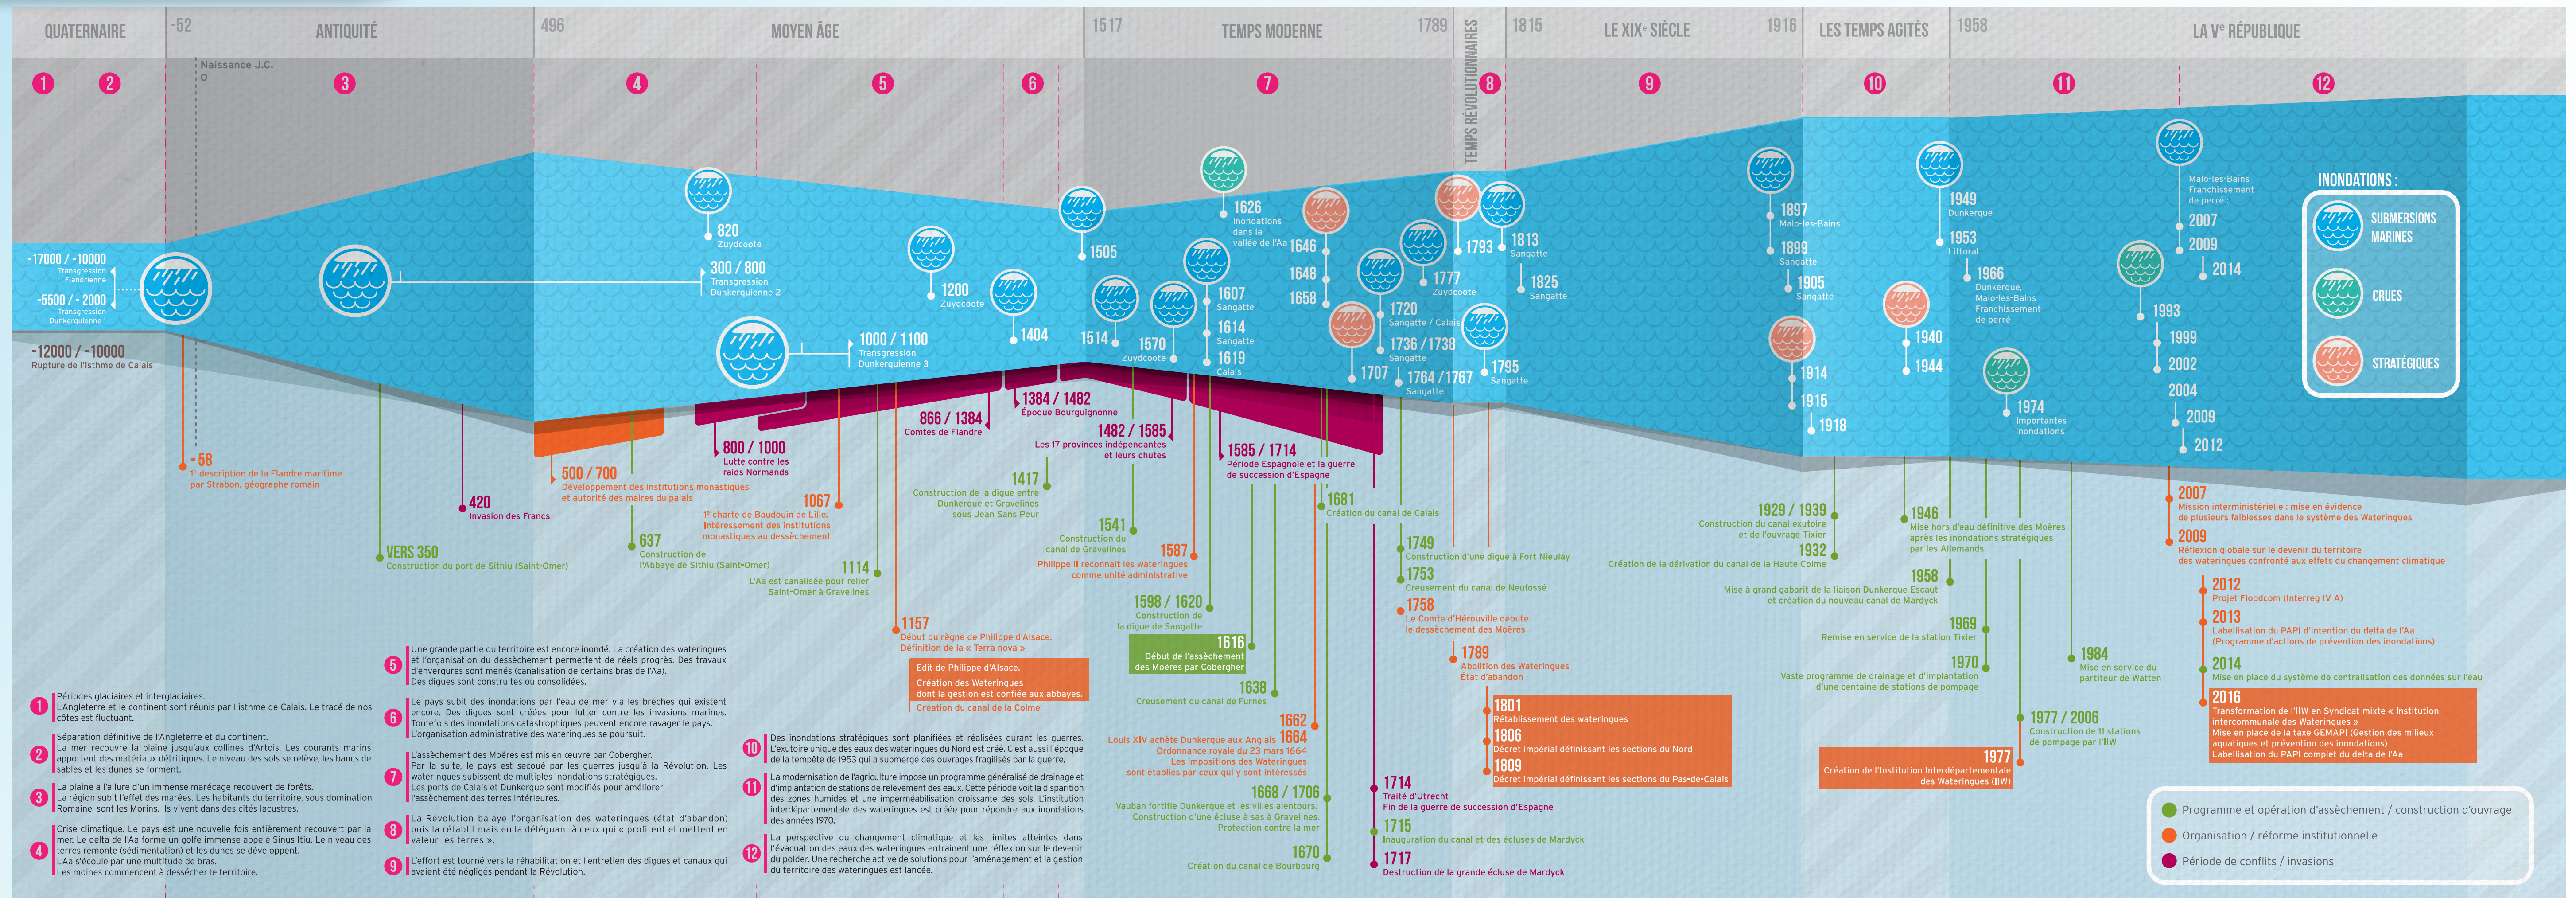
QUATERNAIRE -52 ANTIQUITÉ 496 MOYEN ÂGE 1517 TEMPS MODERNE 1789 TEMPS RÉVOLUTIONNAIRES 1815 LE XIXe SIÈCLE 1916 LES TEMPS AGITÉS 1958 LA Ve RÉPUBLIQUE

Naissance J.C. 0

1 2 3 4 5 6 7 8 9 10 11 12

-17000 / -10000 Transgression Flandrienne
-5500 / -2000 Transgression Dunkerquienne 1
-12000 / -10000 Rupture de l'isthme de Calais

820 Zuydcoote
300 / 800 Transgression Dunkerquienne 2
1200 Zuydcoote
1000 / 1100 Transgression Dunkerquienne 3
1404
1505
1514
1570 Zuydcoote
1626 Inondations dans la vallée de l'Aa
1607 Sangatte
1614 Sangatte
1619 Calais
1646
1648
1658
1707
1720 Sangatte / Calais
1736 / 1738 Sangatte
1764 / 1767 Sangatte
1777 Zuydcoote
1793
1813 Sangatte
1825 Sangatte
1795 Sangatte
1897 Malo-les-Bains
1899 Sangatte
1905 Sangatte
1914
1915
1918
1949 Dunkerque
1953 Littoral
1966 Dunkerque, Malo-les-Bains Franchissement de perré
1940
1944
1974 Importantes inondations
Malo-les-Bains Franchissement de perré :
2007
2009
2014
1993
1999
2002
2004
2009
2012

INONDATIONS :
SUBMERSIONS MARINES
CRUES
STRATÉGIQUES

-58 1re description de la Flandre maritime par Strabon, géographe romain
420 Invasion des Francs
VERS 350 Construction du port de Sithiu (Saint-Omer)
500 / 700 Développement des institutions monastiques et autorité des maires du palais
637 Construction de l'Abbaye de Sithiu (Saint-Omer)
800 / 1000 Lutte contre les raids Normands
1067 1re charte de Baudouin de Lille. Intéressement des institutions monastiques au dessèchement
1114 L'Aa est canalisée pour relier Saint-Omer à Gravelines
866 / 1384 Comtes de Flandre
1384 / 1482 Époque Bourguignonne
1157 Début du règne de Philippe d'Alsace. Définition de la « Terra nova »
Edit de Philippe d'Alsace. Création des Wateringues dont la gestion est confiée aux abbayes. Création du canal de la Colme
1417 Construction de la digue entre Dunkerque et Gravelines sous Jean Sans Peur
1482 / 1585 Les 17 provinces indépendantes et leurs chutes
1541 Construction du canal de Gravelines
1587 Philippe II reconnaît les wateringues comme unité administrative
1598 / 1620 Construction de la digue de Sangatte
1616 Début de l'assèchement des Moëres par Cobergher
1638 Creusement du canal de Furnes
1585 / 1714 Période Espagnole et la guerre de succession d'Espagne
1662
1664 Louis XIV achète Dunkerque aux Anglais Ordonnance royale du 23 mars 1664 Les impositions des Wateringues sont établies par cause qui y sont intéressés
1668 / 1706 Vauban fortifie Dunkerque et les villes alentours. Construction d'une écluse à sas à Gravelines. Protection contre la mer
1670 Création du canal de Bourbourg
1681 Création du canal de Calais
1714 Traité d'Utrecht Fin de la guerre de succession d'Espagne
1715 Inauguration du canal et des écluses de Mardyck
1717 Destruction de la grande écluse de Mardyck
1749 Construction d'une digue à Fort Nieulay
1753 Creusement du canal de Neufossé
1758 Le Comte d'Hérouville débute le dessèchement des Moëres
1789 Abolition des Wateringues État d'abandon
1801 Rétablissement des wateringues
1806 Décret impérial définissant les sections du Nord
1809 Décret impérial définissant les sections du Pas-de-Calais
1929 / 1939 Construction du canal exutoire et de l'ouvrage Tixier
1932 Création de la dérivation du canal de la Haute Colme
1946 Mise hors d'eau définitive des Moëres après les inondations stratégiques par les Allemands
1958 Mise à grand gabarit de la liaison Dunkerque Escaut et création du nouveau canal de Mardyck
1969 Remise en service de la station Tixier
1970 Vaste programme de drainage et d'implantation d'une centaine de stations de pompage
1977 / 2006 Construction de 11 stations de pompage par l'IIW
1977 Création de l'Institution Interdépartementale des Wateringues (IIW)
1984 Mise en service du partiteur de Watten
2007 Mission interministérielle : mise en évidence de plusieurs faiblesses dans le système des Wateringues
2009 Réflexion globale sur le devenir du territoire des wateringues confronté aux effets du changement climatique
2012 Projet Floodcom (Interreg IV A)
2013 Labellisation du PAPI d'intention du delta de l'Aa (Programme d'actions de prévention des inondations)
2014 Mise en place du système de centralisation des données sur l'eau
2016 Transformation de l'IIW en Syndicat mixte « Institution intercommunale des Wateringues » Mise en place de la taxe GEMAPI (Gestion des milieux aquatiques et prévention des inondations) Labellisation du PAPI complet du delta de l'Aa

1 Périodes glaciaires et interglaciaires. L'Angleterre et le continent sont réunis par l'isthme de Calais. Le tracé de nos côtes est fluctuant.
2 Séparation définitive de l'Angleterre et du continent. La mer recouvre la plaine jusqu'aux collines d'Artois. Les courants marins apportent des matériaux détritiques. Le niveau des sols se relève, les bancs de sables et les dunes se forment.
3 La plaine a l'allure d'un immense marécage recouvert de forêts. La région subit l'effet des marées. Les habitants du territoire, sous domination Romaine, sont les Morins. Ils vivent dans des cités lacustres.
4 Crise climatique. Le pays est une nouvelle fois entièrement recouvert par la mer. Le delta de l'Aa forme un golfe immense appelé Sinus Itiu. Le niveau des terres remonte (sédimentation) et les dunes se développent. L'Aa s'écoule par une multitude de bras. Les moines commencent à dessécher le territoire.
5 Une grande partie du territoire est encore inondé. La création des wateringues et l'organisation du dessèchement permettent de réels progrès. Des travaux d'envergures sont menés (canalisation de certains bras de l'Aa). Des digues sont construites ou consolidées.
6 Le pays subit des inondations par l'eau de mer via les brèches qui existent encore. Des digues sont créées pour lutter contre les invasions marines. Toutefois des inondations catastrophiques peuvent encore ravager le pays. L'organisation administrative des wateringues se poursuit.
7 L'assèchement des Moëres est mis en œuvre par Cobergher. Par la suite, le pays est secoué par les guerres jusqu'à la Révolution. Les wateringues subissent de multiples inondations stratégiques. Les ports de Calais et Dunkerque sont modifiés pour améliorer l'assèchement des terres intérieures.
8 La Révolution balaye l'organisation des wateringues (état d'abandon) puis la rétablit mais en la déléguant à ceux qui « profitent et mettent en valeur les terres ».
9 L'effort est tourné vers la réhabilitation et l'entretien des digues et canaux qui avaient été négligés pendant la Révolution.
10 Des inondations stratégiques sont planifiées et réalisées durant les guerres. L'exutoire unique des eaux des wateringues du Nord est créé. C'est aussi l'époque de la tempête de 1953 qui a submergé des ouvrages fragilisés par la guerre.
11 La modernisation de l'agriculture impose un programme généralisé de drainage et d'implantation de stations de relèvement des eaux. Cette période voit la disparition des zones humides et une imperméabilisation croissante des sols. L'institution interdépartementale des wateringues est créée pour répondre aux inondations des années 1970.
12 La perspective du changement climatique et les limites atteintes dans l'évacuation des eaux des wateringues entrainent une réflexion sur le devenir du polder. Une recherche active de solutions pour l'aménagement et la gestion du territoire des wateringues est lancée.

Programme et opération d'assèchement / construction d'ouvrage
Organisation / réforme institutionnelle
Période de conflits / invasions